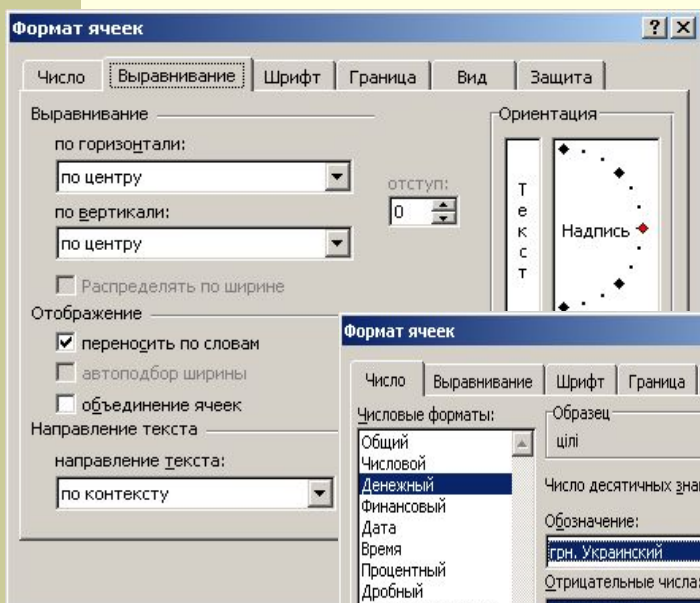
Формат ячеек

? X

Число | Выравнивание | Шрифт | Граница | Вид | Защита

Выравнивание

по горизонтали:

по центру

отступ:

0

по вертикали:

по центру

Распределять по ширине

Ориентация

Т
е
к
с
т

Надпись

Отображение

переносить по словам

автоподбор ширины

объединение ячеек

Направление текста

направление текста:

по контексту

Формат ячеек

Число | Выравнивание | Шрифт | Граница

Числовые форматы:

Общий
Числовой
Денежный
Финансовый
Дата
Время
Процентный
Дробный

Образец

цілі

Число десятичных зна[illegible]

Обозначение:

грн. Украинский

Отрицательные числа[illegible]